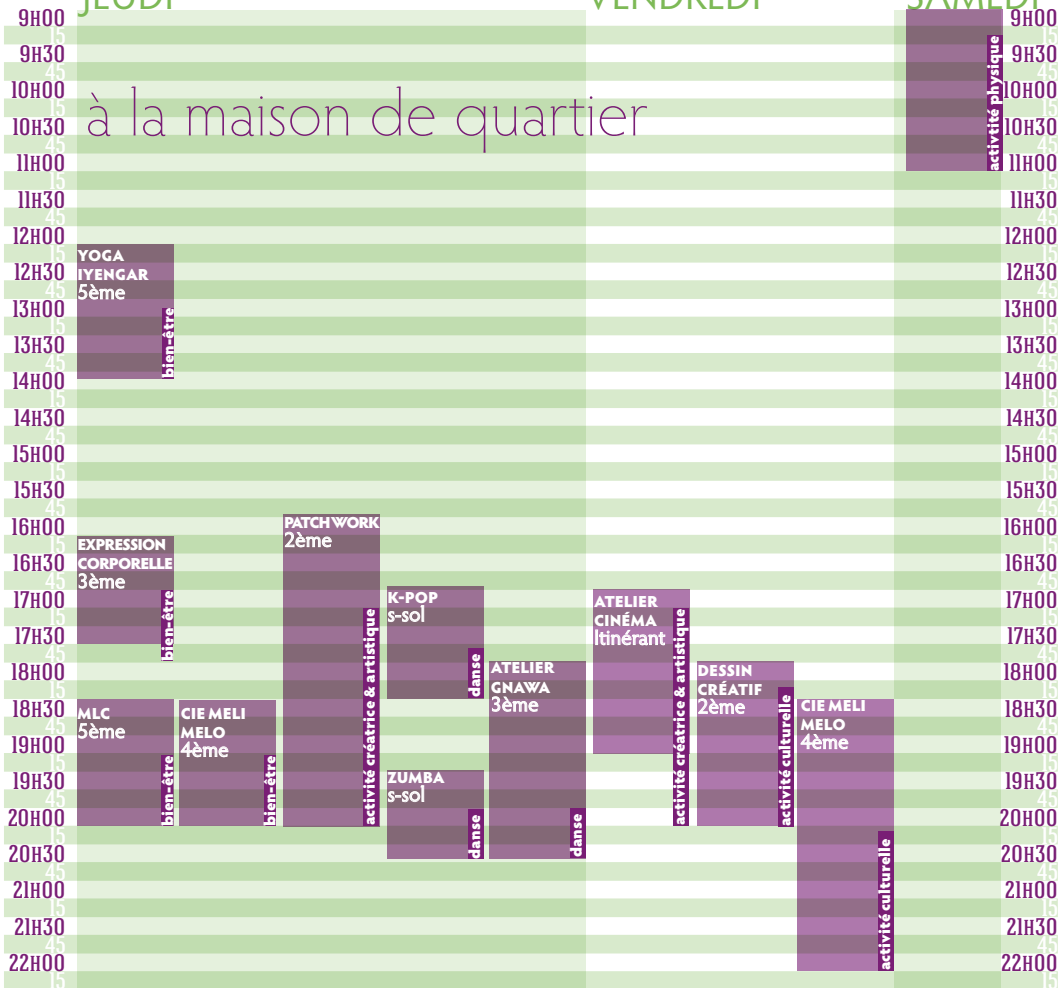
JEUDI
VENDREDI
SAMEDI

9H00
15
9H30
45
10H00
15
10H30
45
11H00
15
11H30
45
12H00
15
12H30
45
13H00
15
13H30
45
14H00
15
14H30
45
15H00
15
15H30
45
16H00
15
16H30
45
17H00
15
17H30
45
18H00
15
18H30
45
19H00
15
19H30
45
20H00
15
20H30
45
21H00
15
21H30
45
22H00
15

à la maison de quartier

activité physique

YOGA IYENGAR
5ème
bien-être

EXPRESSION CORPORELLE
3ème
bien-être

MLC
5ème
bien-être

CIE MELI MELO
4ème
bien-être

PATCHWORK
2ème
activité créatrice & artistique

K-POP
s-sol
danse

ZUMBA
s-sol
danse

ATELIER GNAWA
3ème
danse

ATELIER CINÉMA
Itinérant
activité créatrice & artistique

DESSIN CRÉATIF
2ème
activité culturelle

CIE MELI MELO
4ème
activité culturelle